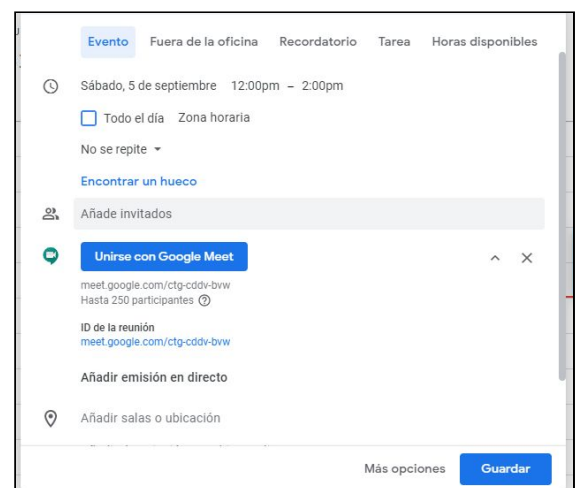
Evento Fuera de la oficina Recordatorio Tarea Horas disponibles

Sábado, 5 de septiembre 12:00pm – 2:00pm

Todo el día Zona horaria

No se repite

Encontrar un hueco

Añade invitados

Unirse con Google Meet

meet.google.com/ctg-cddv-bvw
Hasta 250 participantes

ID de la reunión
meet.google.com/ctg-cddv-bvw

Añadir emisión en directo

Añadir salas o ubicación

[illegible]

Más opciones Guardar